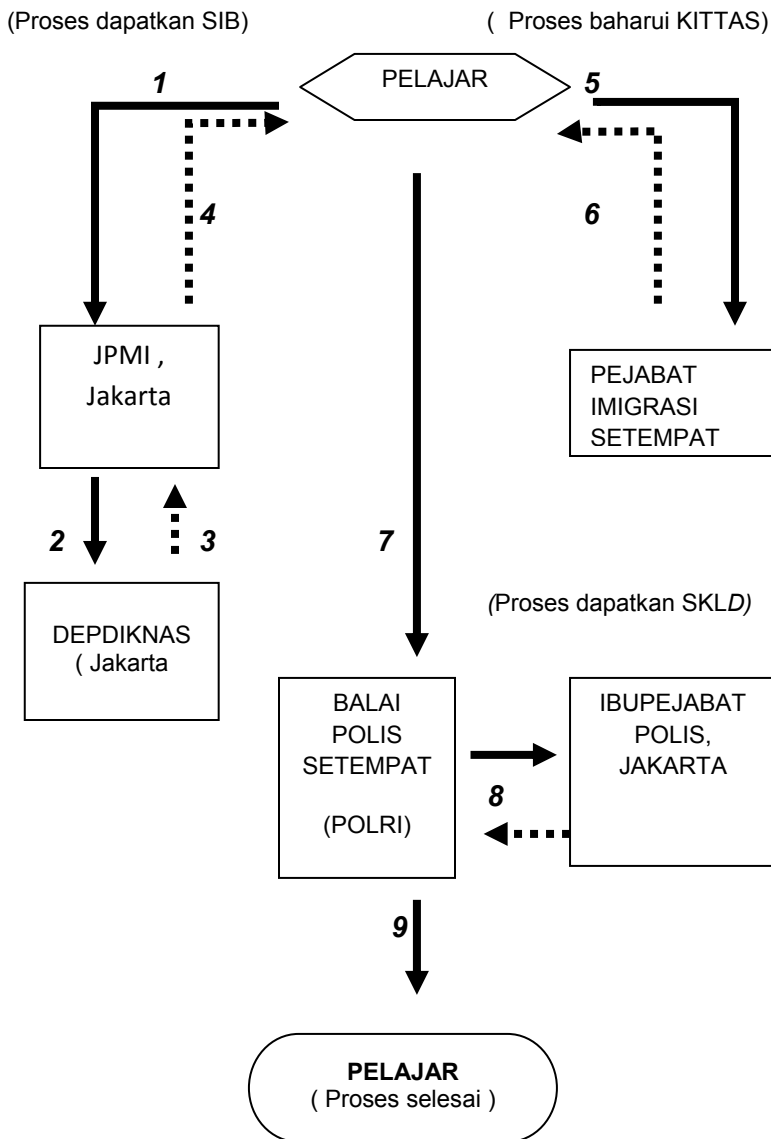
(Proses dapatkan SIB)

( Proses baharui KITTAS)

PELAJAR

1

5

4

6

JPMI , Jakarta

PEJABAT IMIGRASI SETEMPAT

2

3

7

(Proses dapatkan SKLD)

DEPDIKNAS ( Jakarta

BALAI POLIS SETEMPAT

(POLRI)

IBUPEJABAT POLIS, JAKARTA

8

9

**PELAJAR**
( Proses selesai )